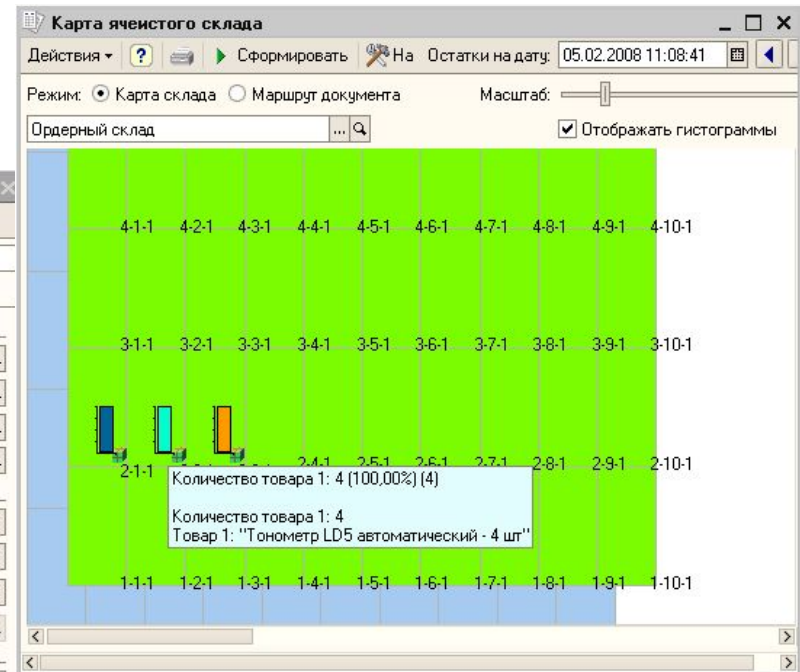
Карта ячеистого склада

Действия ▾ ? ▶ Сформировать На Остатки на дату: 05.02.2008 11:08:41

Режим: Карта склада Маршрут документа Масштаб:

Ордерный склад ... Отображать гистограммы

4-1-1 4-2-1 4-3-1 4-4-1 4-5-1 4-6-1 4-7-1 4-8-1 4-9-1 4-10-1

3-1-1 3-2-1 3-3-1 3-4-1 3-5-1 3-6-1 3-7-1 3-8-1 3-9-1 3-10-1

2-1-1 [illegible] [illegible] 2-4-1 2-5-1 2-6-1 2-7-1 2-8-1 2-9-1 2-10-1

Количество товара 1: 4 (100,00%) (4)

Количество товара 1: 4
Товар 1: "Тонометр LD5 автоматический - 4 шт"

1-1-1 1-2-1 1-3-1 1-4-1 1-5-1 1-6-1 1-7-1 1-8-1 1-9-1 1-10-1